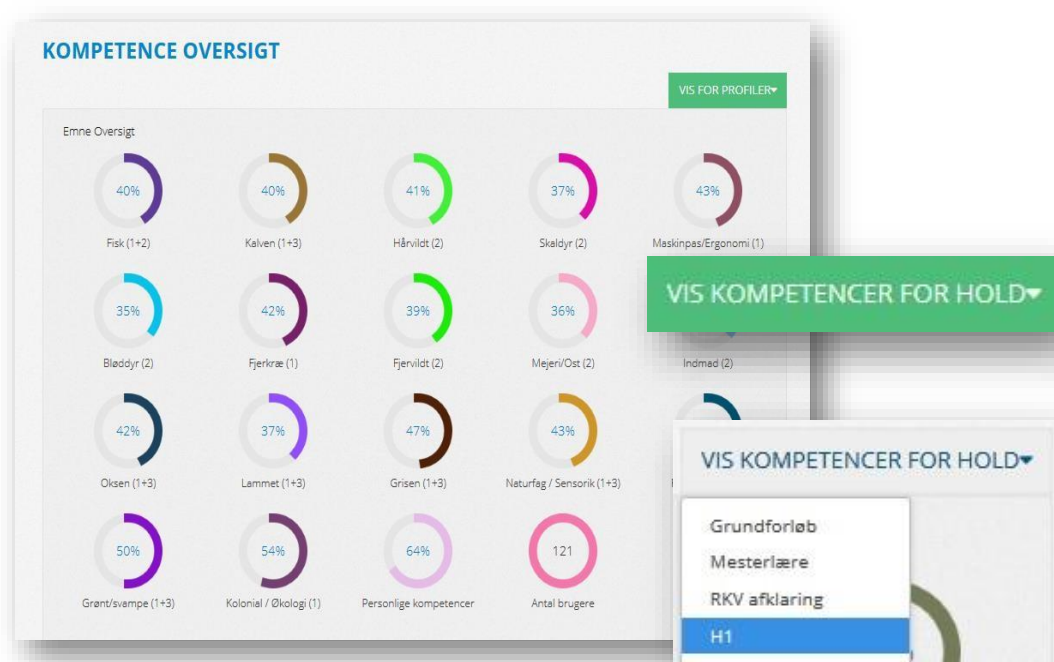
KOMPETENCE OVERSIGT

VIS FOR PROFILER▾

Emne Oversigt

40%
Fisk (1+2)

40%
Kalven (1+3)

41%
Hårvildt (2)

37%
Skaldyr (2)

43%
Maskinpas/Ergonomi (1)

35%
Bløddyr (2)

42%
Fjerkræ (1)

39%
Fjervildt (2)

36%
Mejeri/Ost (2)

Indmad (2)

42%
Oksen (1+3)

37%
Lammet (1+3)

47%
Grisen (1+3)

43%
Naturfag / Sensorik (1+3)

50%
Grønt/svampe (1+3)

54%
Kolonial / Økologi (1)

64%
Personlige kompetencer

121
Antal brugere

VIS KOMPETENCER FOR HOLD▾

VIS KOMPETENCER FOR HOLD▾

Grundforløb
Mesterlære
RKV afklaring
H1